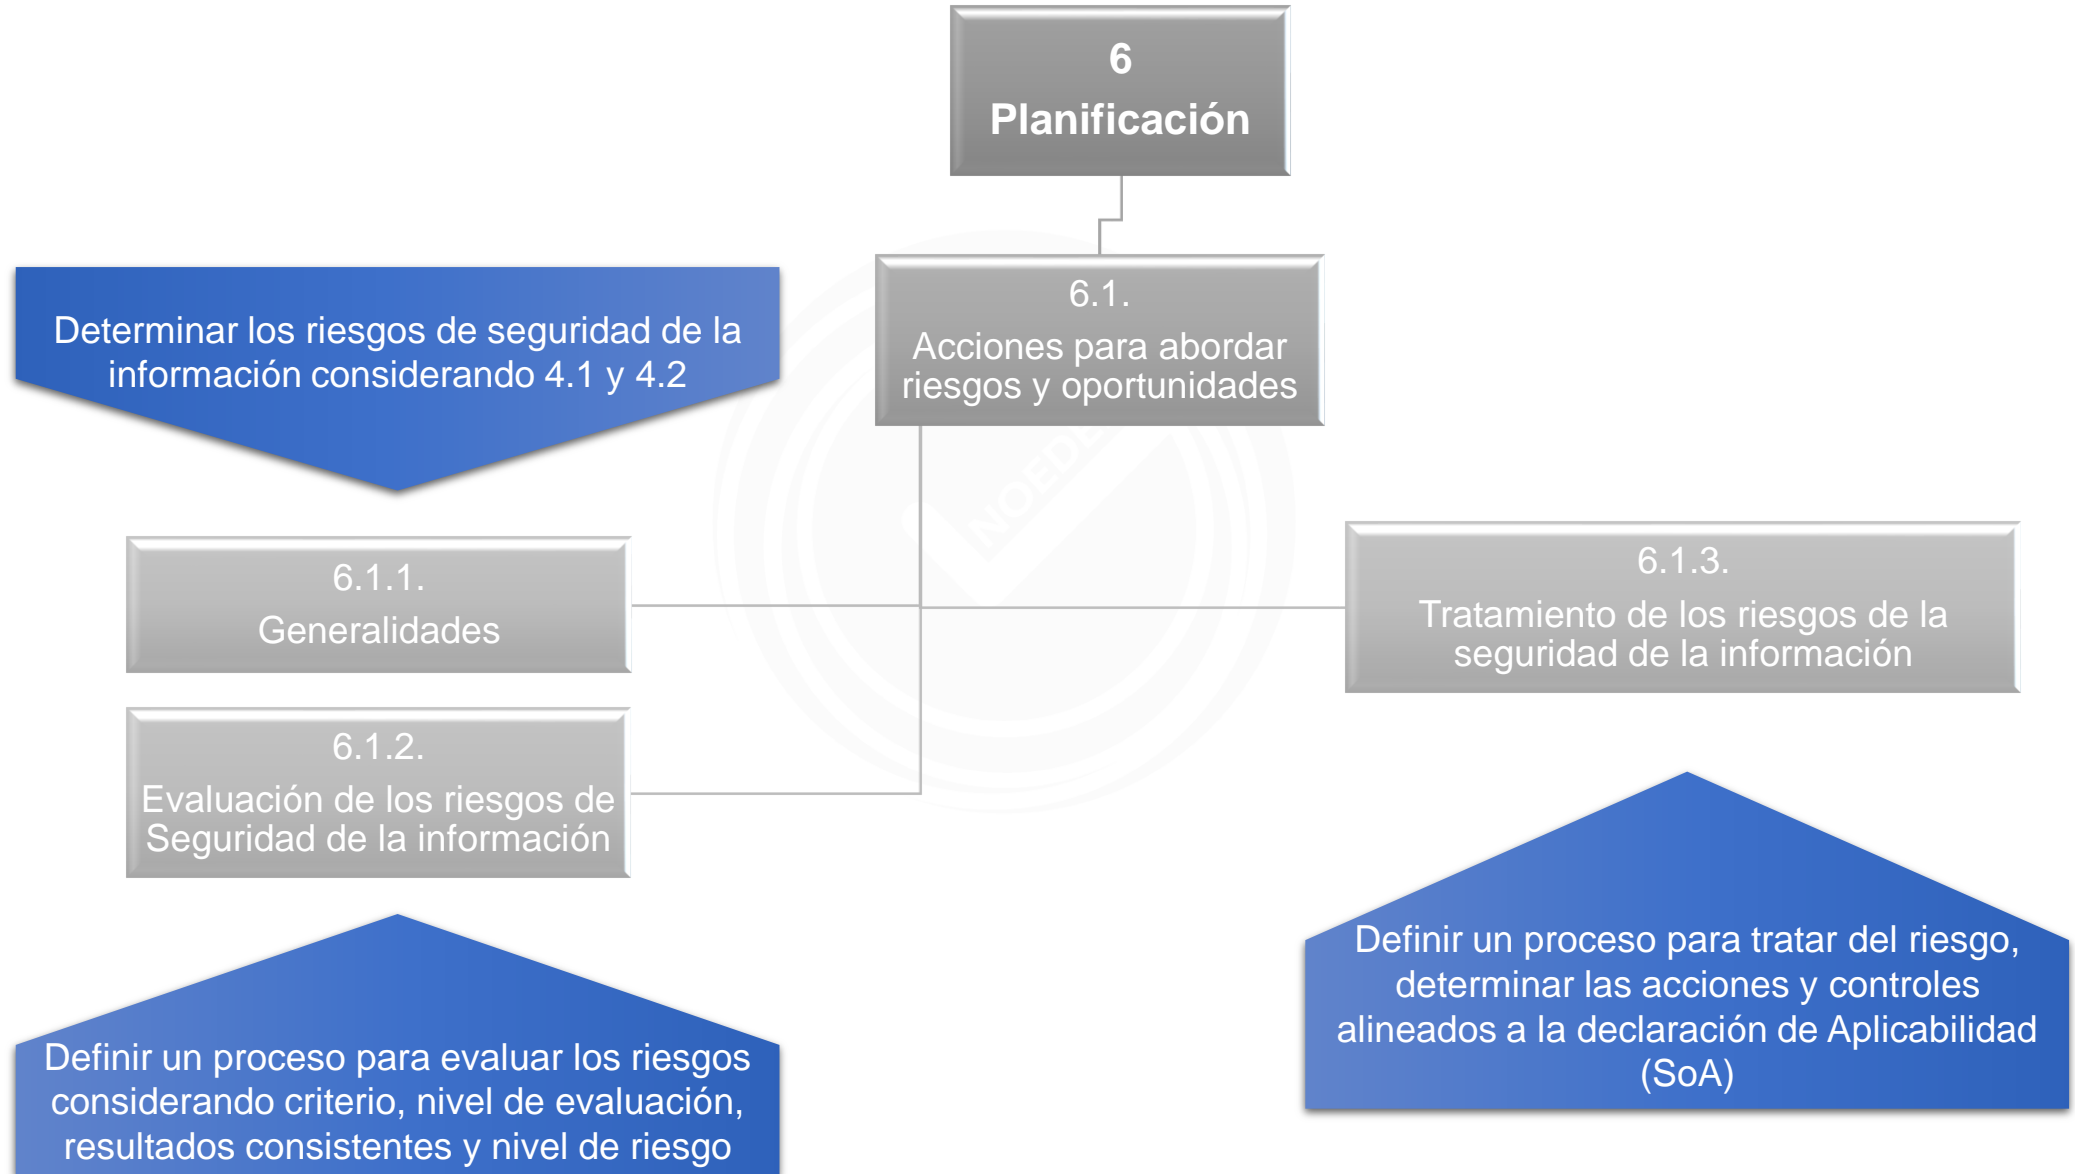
6
Planificación

6.1.
Acciones para abordar riesgos y oportunidades

Determinar los riesgos de seguridad de la información considerando 4.1 y 4.2

6.1.1.
Generalidades

6.1.2.
Evaluación de los riesgos de Seguridad de la información

6.1.3.
Tratamiento de los riesgos de la seguridad de la información

Definir un proceso para evaluar los riesgos considerando criterio, nivel de evaluación, resultados consistentes y nivel de riesgo

Definir un proceso para tratar del riesgo, determinar las acciones y controles alineados a la declaración de Aplicabilidad (SoA)